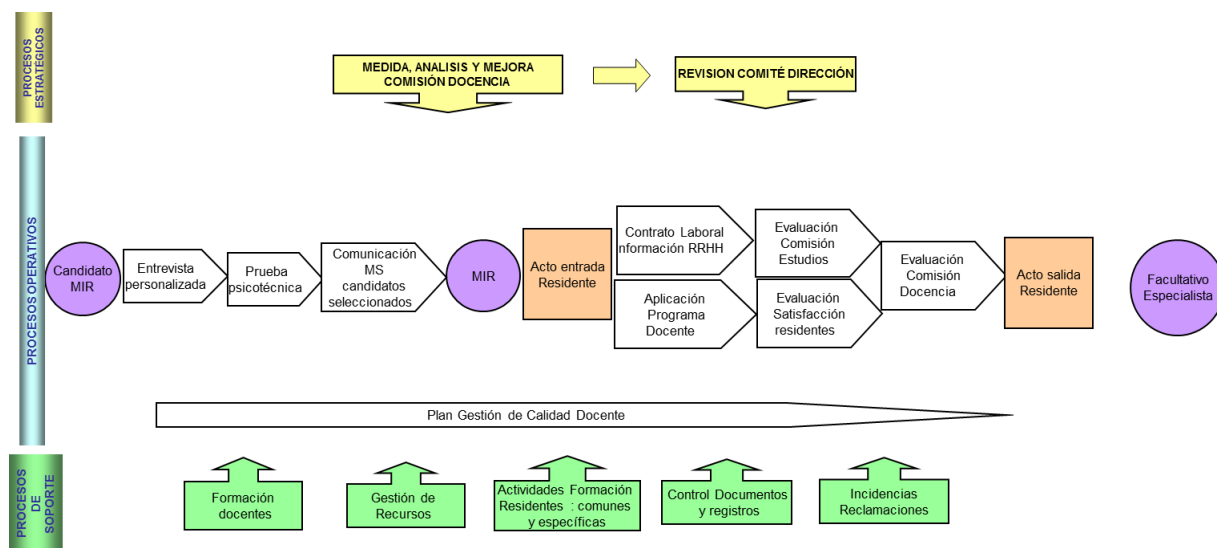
PROCESOS ESTRATEGICOS

MEDIDA, ANALISIS Y MEJORA COMISIÓN DOCENCIA

REVISION COMITÉ DIRECCIÓN

PROCESOS OPERATIVOS

Candidato MIR

Entrevista personalizada

Prueba psicotécnica

Comunicación MS candidatos seleccionados

MIR

Acto entrada Residente

Contrato Laboral información RRHH

Aplicación Programa Docente

Evaluación Comisión Estudios

Evaluación Satisfacción residentes

Evaluación Comisión Docencia

Acto salida Residente

Facultativo Especialista

Plan Gestión de Calidad Docente

PROCESOS DE SOPORTE

Formación docentes

Gestión de Recursos

Actividades Formación Residentes : comunes y específicas

Control Documentos y registros

Incidencias Reclamaciones